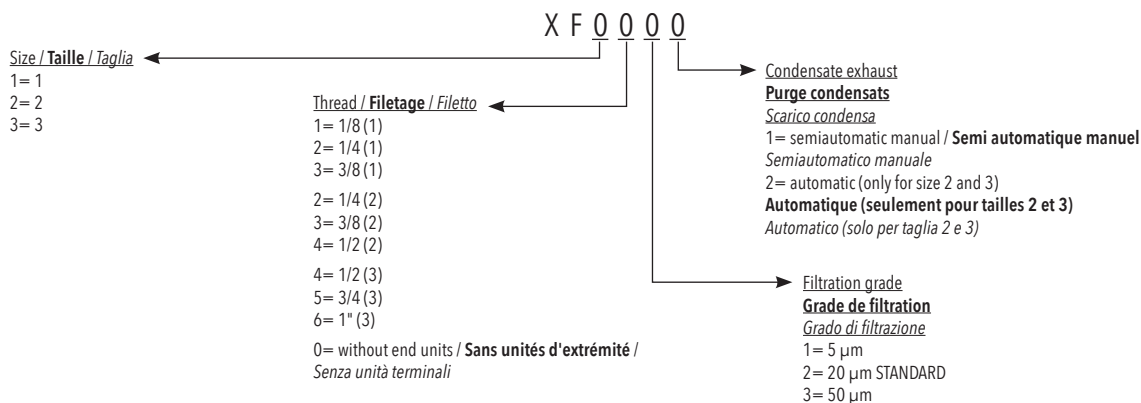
X F 0 0 0 0

Size / **Taille** / *Taglia*
1= 1
2= 2
3= 3

Thread / **Filetage** / *Filetto*
1= 1/8 (1)
2= 1/4 (1)
3= 3/8 (1)

2= 1/4 (2)
3= 3/8 (2)
4= 1/2 (2)

4= 1/2 (3)
5= 3/4 (3)
6= 1" (3)

0= without end units / **Sans unités d'extrémité** / *Senza unità terminali*

Condensate exhaust
**Purge condensats**
*Scarico condensa*
1= semiautomatic manual / **Semi automatique manuel**
*Semiautomatico manuale*
2= automatic (only for size 2 and 3)
**Automatique (seulement pour tailles 2 et 3)**
*Automatico (solo per taglia 2 e 3)*

Filtration grade
**Grade de filtration**
*Grado di filtrazione*
1= 5 μm
2= 20 μm STANDARD
3= 50 μm